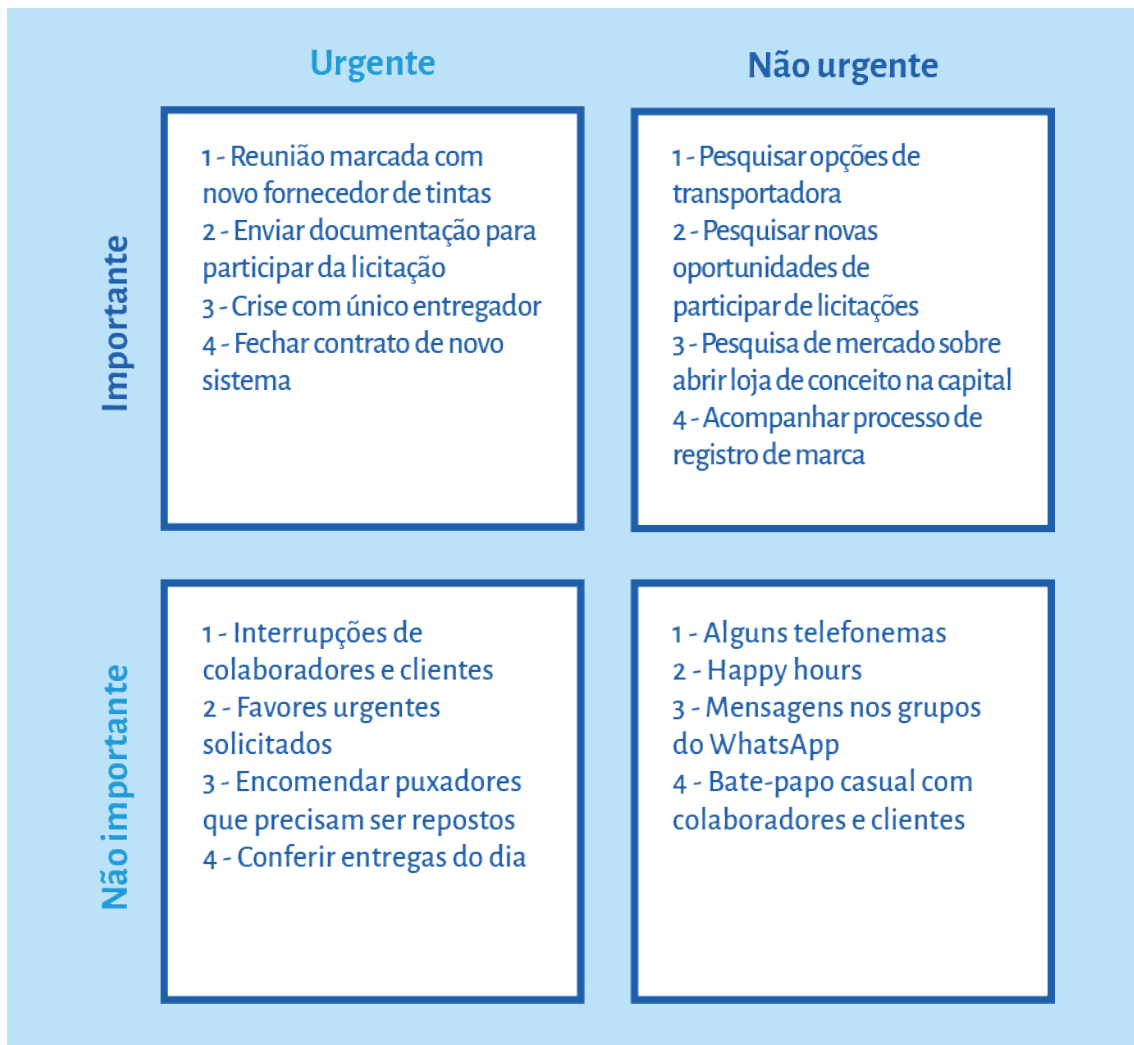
Urgente

Não urgente

Importante

1 - Reunião marcada com novo fornecedor de tintas
2 - Enviar documentação para participar da licitação
3 - Crise com único entregador
4 - Fechar contrato de novo sistema

1 - Pesquisar opções de transportadora
2 - Pesquisar novas oportunidades de participar de licitações
3 - Pesquisa de mercado sobre abrir loja de conceito na capital
4 - Acompanhar processo de registro de marca

Não importante

1 - Interrupções de colaboradores e clientes
2 - Favores urgentes solicitados
3 - Encomendar puxadores que precisam ser repostos
4 - Conferir entregas do dia

1 - Alguns telefonemas
2 - Happy hours
3 - Mensagens nos grupos do WhatsApp
4 - Bate-papo casual com colaboradores e clientes